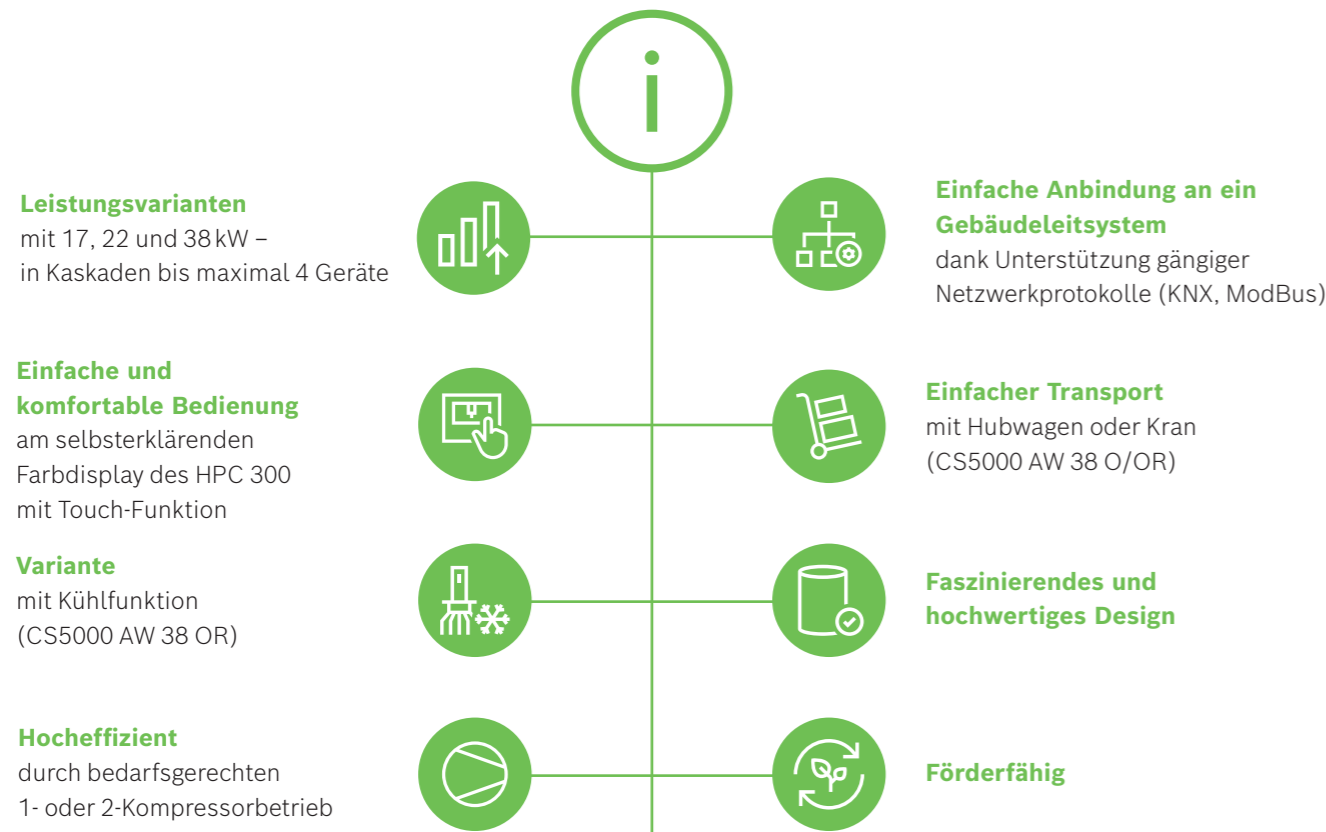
Leistungsvarianten
mit 17, 22 und 38 kW – in Kaskaden bis maximal 4 Geräte

Einfache Anbindung an ein Gebäudeleitsystem
dank Unterstützung gängiger Netzwerkprotokolle (KNX, ModBus)

Einfache und komfortable Bedienung
am selbsterklärenden Farbdisplay des HPC 300 mit Touch-Funktion

Einfacher Transport
mit Hubwagen oder Kran (CS5000 AW 38 O/OR)

Variante
mit Kühlfunktion (CS5000 AW 38 OR)

Faszinierendes und hochwertiges Design

Hocheffizient
durch bedarfsgerechten 1- oder 2-Kompressorbetrieb

Förderfähig